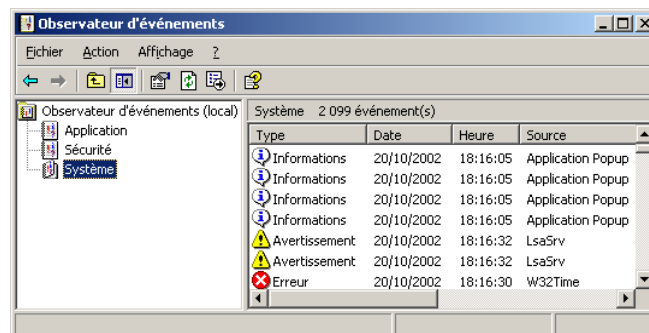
Observateur d'événements

Fichier Action Affichage ?

Observateur d'événements (local)
Application
Sécurité
Système

Système 2 099 événement(s)

| Type | Date | Heure | Source |
|---|---|---|---|
| Informations | 20/10/2002 | 18:16:05 | Application Popup |
| Informations | 20/10/2002 | 18:16:05 | Application Popup |
| Informations | 20/10/2002 | 18:16:05 | Application Popup |
| Informations | 20/10/2002 | 18:16:05 | Application Popup |
| Avertissement | 20/10/2002 | 18:16:32 | LsaSrv |
| Avertissement | 20/10/2002 | 18:16:32 | LsaSrv |
| Erreur | 20/10/2002 | 18:16:30 | W32Time |